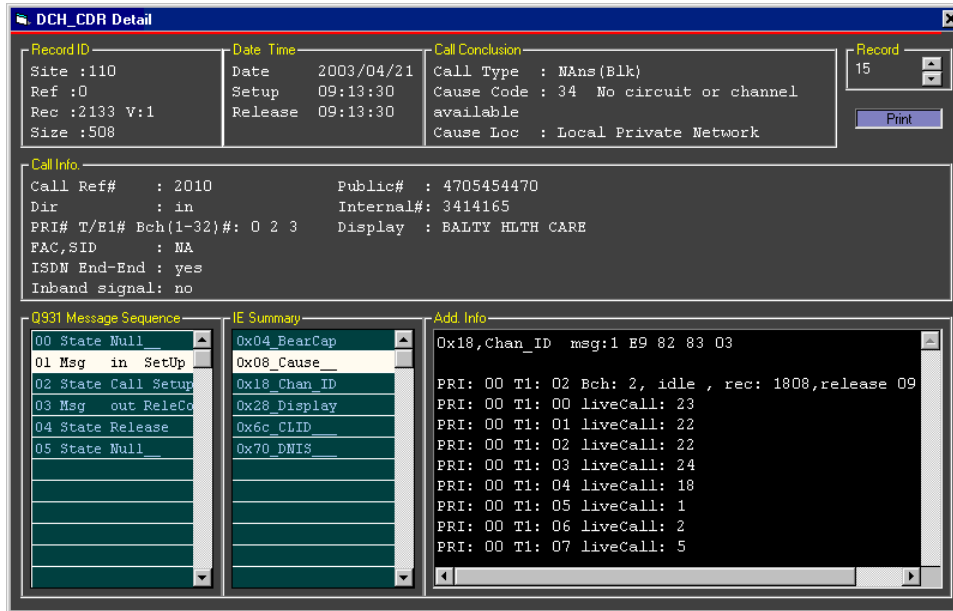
DCH_CDR Detail

Record ID
Site :110
Ref :0
Rec :2133 V:1
Size :508

Date Time
Date 2003/04/21
Setup 09:13:30
Release 09:13:30

Call Conclusion
Call Type : NAns(Blk)
Cause Code : 34 No circuit or channel available
Cause Loc : Local Private Network

Record
15

Print

Call Info.
Call Ref# : 2010
Dir : in
PRI# T/E1# Bch(1-32)#: 0 2 3
FAC,SID : NA
ISDN End-End : yes
Inband signal: no

Public# : 4705454470
Internal#: 3414165
Display : BALTY HLTH CARE

Q931 Message Sequence
00 State Null__
01 Msg in SetUp
02 State Call Setup
03 Msg out ReleCo
04 State Release
05 State Null__

IE Summary
0x04_BearCap
0x08_Cause__
0x18_Chan_ID
0x28_Display
0x6c_CLID___
0x70_DNIS___

Add. Info
0x18,Chan_ID msg:1 E9 82 83 03

PRI: 00 T1: 02 Bch: 2, idle , rec: 1808,release 09
PRI: 00 T1: 00 liveCall: 23
PRI: 00 T1: 01 liveCall: 22
PRI: 00 T1: 02 liveCall: 22
PRI: 00 T1: 03 liveCall: 24
PRI: 00 T1: 04 liveCall: 18
PRI: 00 T1: 05 liveCall: 1
PRI: 00 T1: 06 liveCall: 2
PRI: 00 T1: 07 liveCall: 5